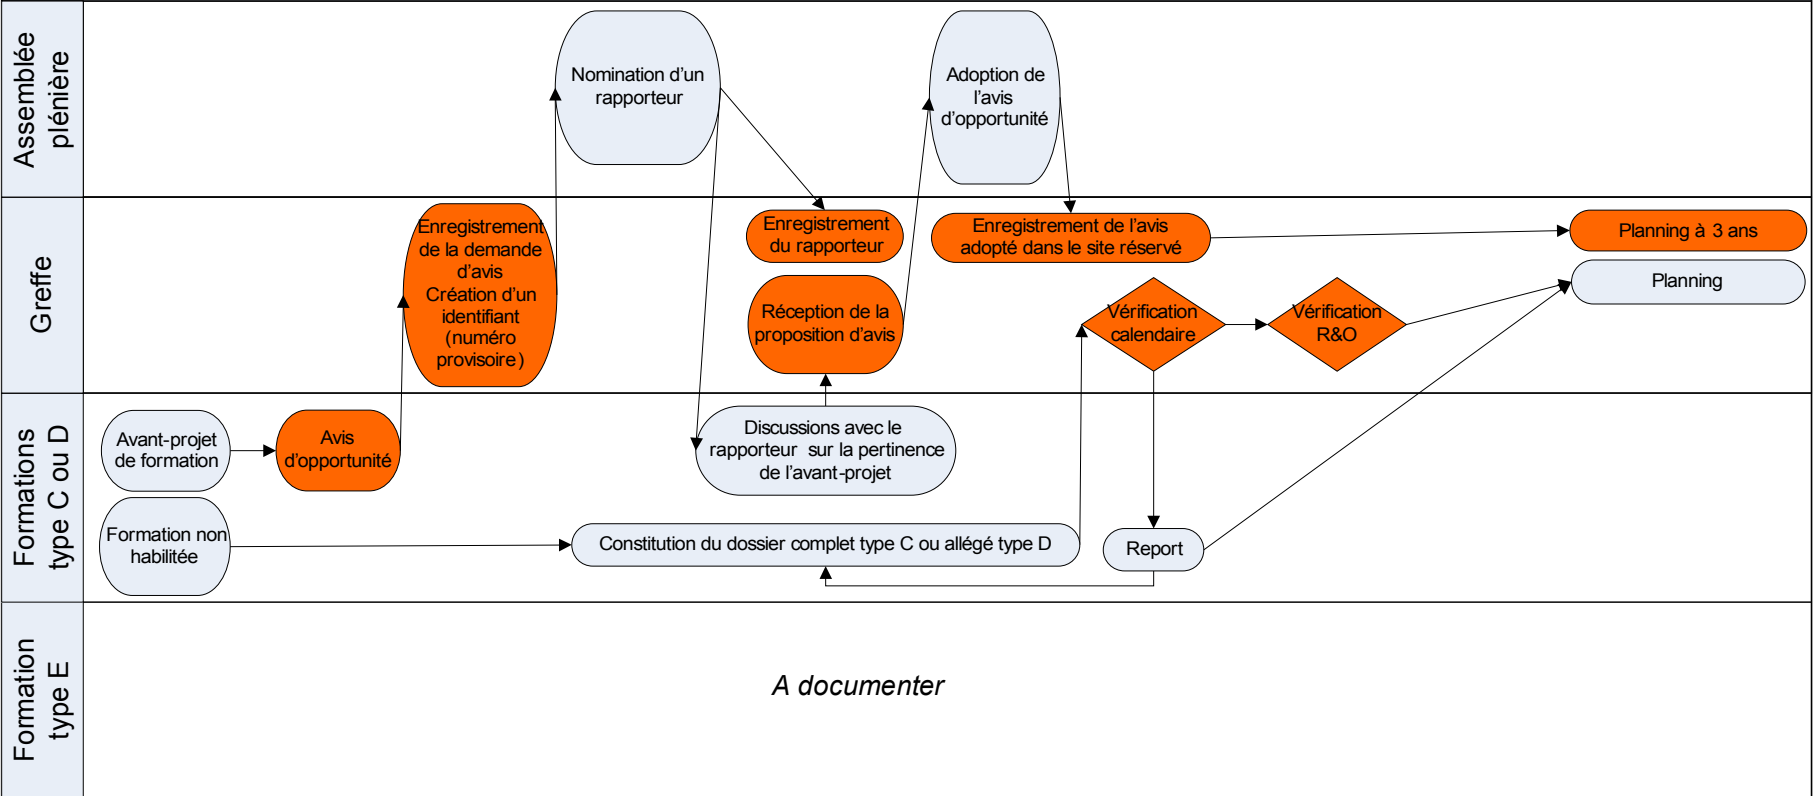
Assemblée plénière

Nomination d'un rapporteur

Adoption de l'avis d'opportunité

Greffe

Enregistrement de la demande d'avis Création d'un identifiant (numéro provisoire)

Enregistrement du rapporteur

Enregistrement de l'avis adopté dans le site réservé

Planning à 3 ans

Planning

Réception de la proposition d'avis

Vérification calendaire

Vérification R&O

Formations type C ou D

Avant-projet de formation

Avis d'opportunité

Discussions avec le rapporteur sur la pertinence de l'avant-projet

Formation non habilitée

Constitution du dossier complet type C ou allégé type D

Report

Formation type E

A documenter